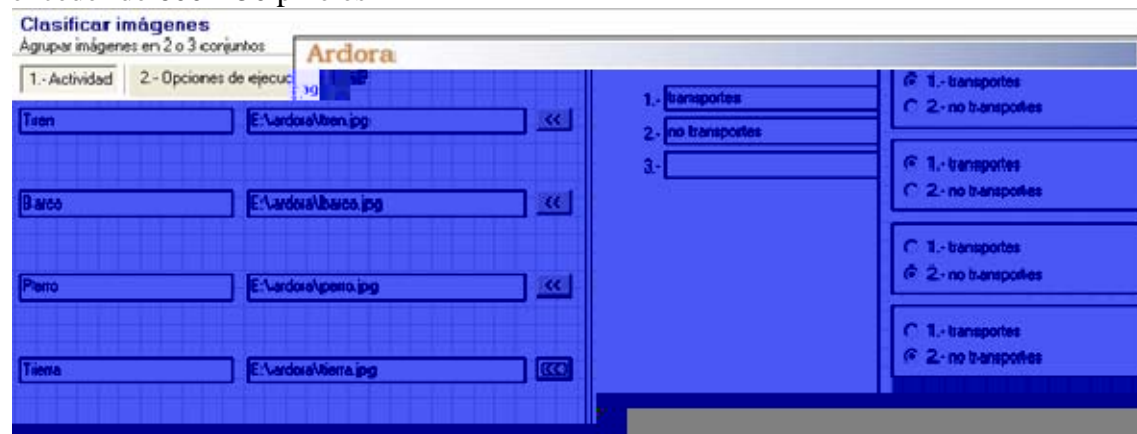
Clasificar imágenes
Agrupar imágenes en 2 o 3 conjuntos

Ardora

1.- Actividad
2.- Opciones de ejecuc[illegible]

Tren
E:\ardora\tren.jpg
<<

Barco
E:\ardora\barco.jpg
<<

Perro
E:\ardora\perro.jpg
<<

Tierra
E:\ardora\tierra.jpg
<<

1.- transportes
2.- no transportes
3.-

1.- transportes
2.- no transportes

1.- transportes
2.- no transportes

1.- transportes
2.- no transportes

1.- transportes
2.- no transportes